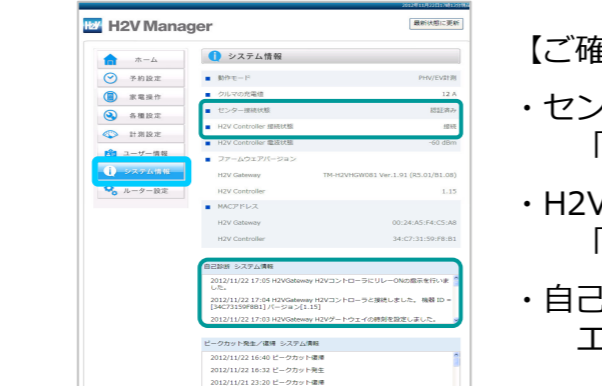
2012年11月22日17時05分更新

H2V Manager

最新状態に更新

ホーム
予約設定
家電操作
各種設定
計測設定
ユーザー情報
システム情報
ルーター設定

システム情報

動作モード PHV/EV計測
クルマの充電値 12 A
センター接続状態 認証済み
H2V Controller 接続状態 接続
H2V Controller 電波状態 -60 dBm
ファームウェアバージョン
H2V Gateway TM-H2VHGW081 Ver.1.91 (R5.01/B1.08)
H2V Controller 1.15
MACアドレス
H2V Gateway 00:24:A5:F4:C5:A8
H2V Controller 34:C7:31:59:F8:B1

自己診断 システム情報
2012/11/22 17:05 H2VGateway H2VコントローラにリレーONの指示を行いました。
2012/11/22 17:04 H2VGateway H2Vコントローラと接続しました。 機器 ID = [34C73159F8B1] バージョン[1.15]
2012/11/22 17:03 H2VGateway H2Vゲートウェイの時刻を設定しました。

ピークカット発生／復帰 システム情報
2012/11/22 16:40 ピークカット復帰
2012/11/22 16:32 ピークカット発生
2012/11/21 23:20 ピークカット復帰

【ご確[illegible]

・セン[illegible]
「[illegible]

・H2V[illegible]
「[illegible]

・自己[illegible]
エ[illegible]